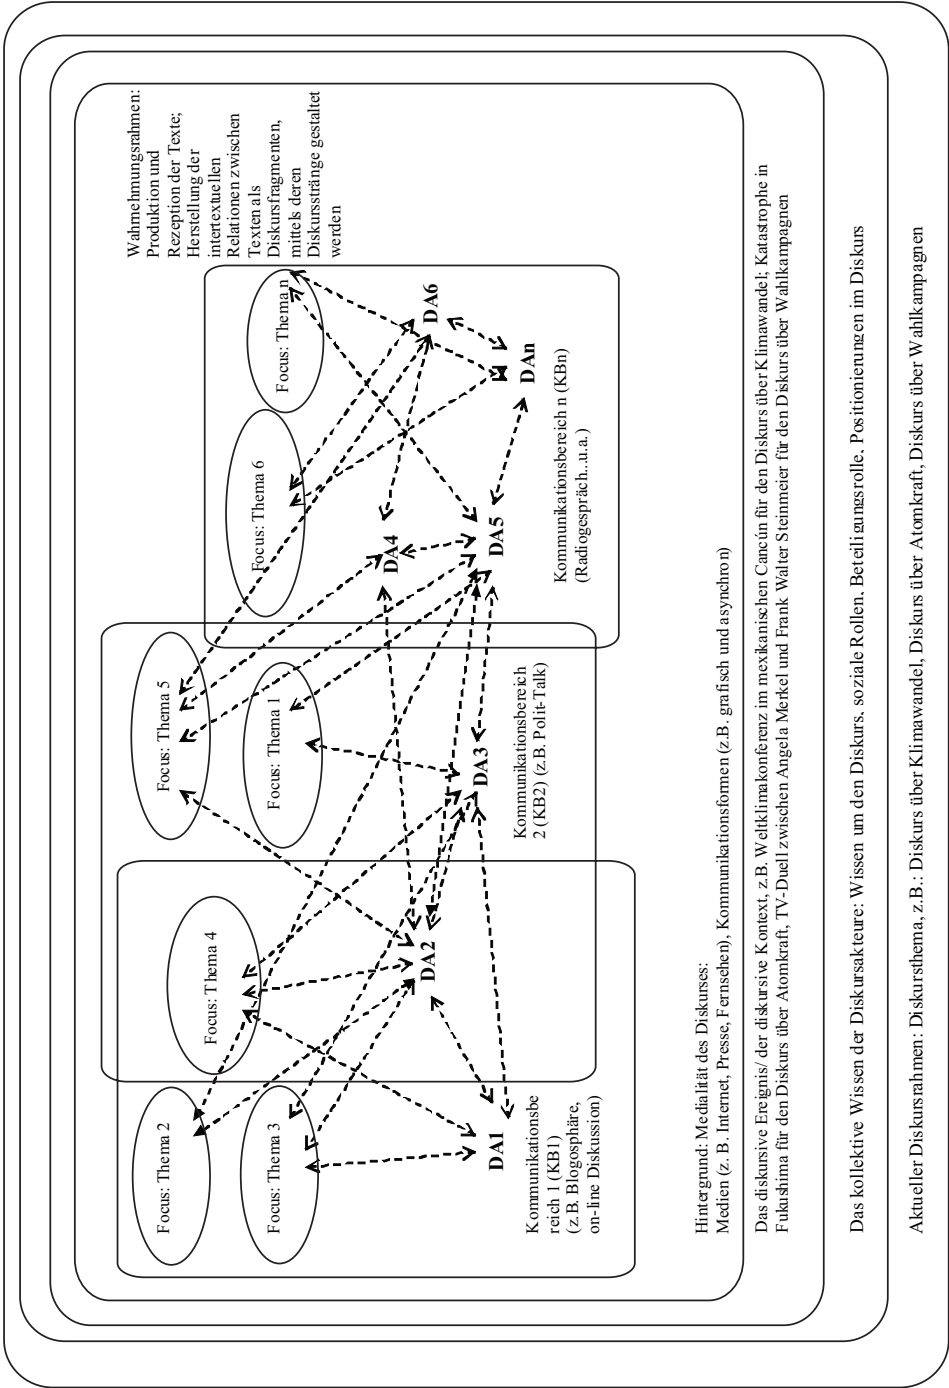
Wahrnehmungsrahmen: Produktion und Rezeption der Texte; Herstellung der intertextuellen Relationen zwischen Texten als Diskursfragmenten, mittels deren Diskursstränge gestaltet werden

Focus: Thema n

Focus: Thema 6

DA6

DAn

DA4

DA5

Kommunikationsbereich n (KBn) (Radiogespräch...u.a.)

Focus: Thema 5

Focus: Thema 1

Kommunikationsbereich 2 (KB2) (z.B. Polit-Talk)

DA3

Focus: Thema 4

DA2

Focus: Thema 2

Focus: Thema 3

DA1

Kommunikationsbereich 1 (KB1) (z.B. Blogosphäre, on-line Diskussion)

Hintergrund: Medialität des Diskurses:
Medien (z. B. Internet, Presse, Fernsehen), Kommunikationsformen (z.B. grafisch und asynchron)

Das diskursive Ereignis/ der diskursive Kontext, z.B. Weltklimakonferenz im mexikanischen Cancún für den Diskurs über Klimawandel; Katastrophe in Fukushima für den Diskurs über Atomkraft, TV-Duell zwischen Angela Merkel und Frank Walter Steinmeier für den Diskurs über Wahlkampagnen

Das kollektive Wissen der Diskursakteure: Wissen um den Diskurs, soziale Rollen, Beteiligungsrolle, Positionierungen im Diskurs

Aktueller Diskursrahmen: Diskursthema, z.B.: Diskurs über Klimawandel, Diskurs über Atomkraft, Diskurs über Wahlkampagnen